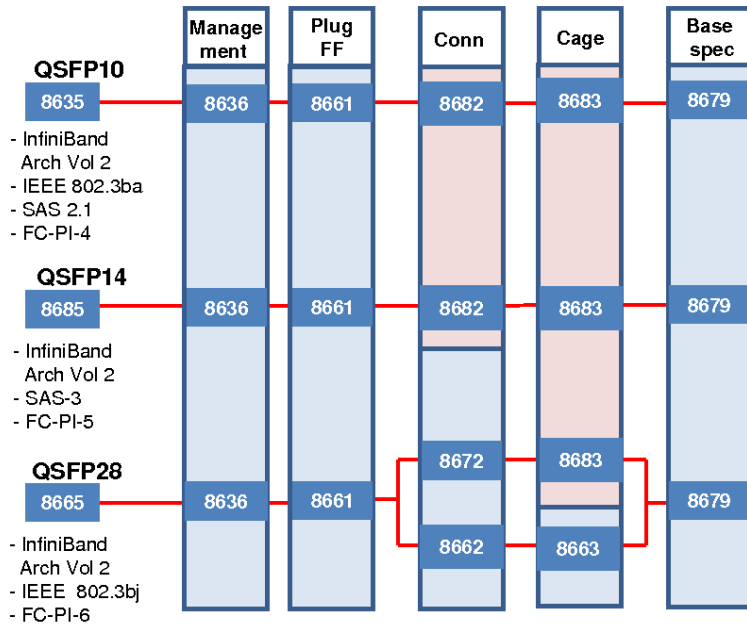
Management

Plug FF

Conn

Cage

Base spec

QSFP10

8635

8636

8661

8682

8683

8679

- InfiniBand Arch Vol 2
- IEEE 802.3ba
- SAS 2.1
- FC-PI-4

QSFP14

8685

8636

8661

8682

8683

8679

- InfiniBand Arch Vol 2
- SAS-3
- FC-PI-5

QSFP28

8665

8636

8661

8672

8683

8679

8662

8663

- InfiniBand Arch Vol 2
- IEEE 802.3bj
- FC-PI-6